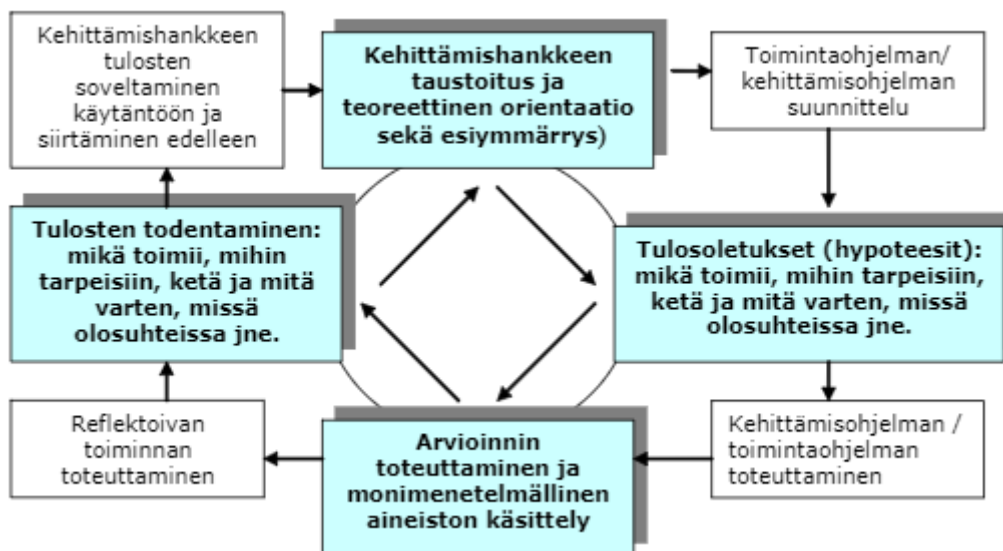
Kehittämishankkeen tulosten soveltaminen käytäntöön ja siirtäminen edelleen

Kehittämishankkeen taustoitus ja teoreettinen orientaatio sekä esiymmärrys)

Toimintaohjelman/ kehittämisohjelman suunnittelu

Tulosten todentaminen: mikä toimii, mihin tarpeisiin, ketä ja mitä varten, missä olosuhteissa jne.

Tulosoletukset (hypoteesit): mikä toimii, mihin tarpeisiin, ketä ja mitä varten, missä olosuhteissa jne.

Reflektoivan toiminnan toteuttaminen

Arvioinnin toteuttaminen ja monimenetelmällinen aineiston käsittely

Kehittämisohjelman / toimintaohjelman toteuttaminen